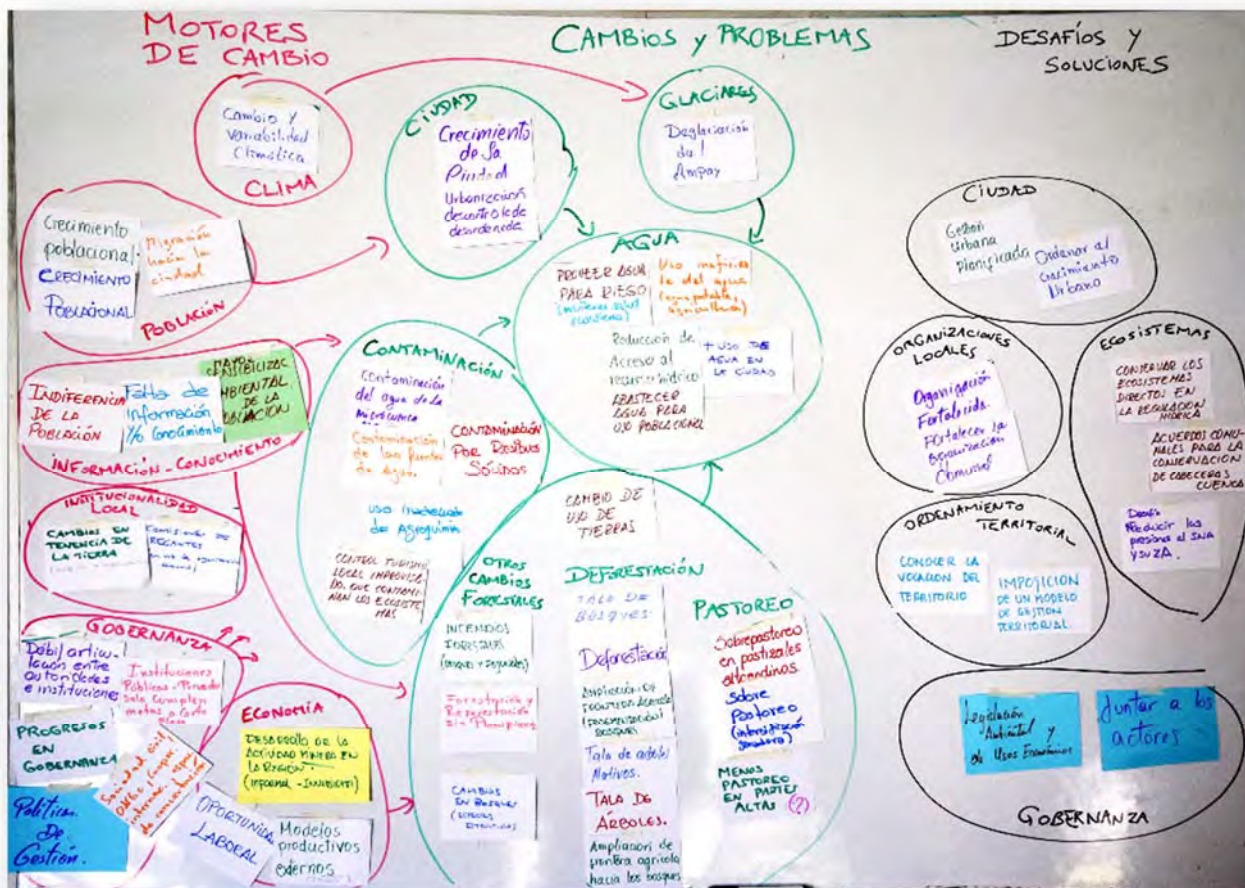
MOTORES DE CAMBIO

CAMBIOS Y PROBLEMAS

DESAFÍOS Y SOLUCIONES

Cambio y Variabilidad Climática

CLIMA

CIUDAD

Crecimiento de la Ciudad

Urbanización desorientada de desordenada

GLACIARES

Deglaciación del Ampay

Crecimiento poblacional

Migración hacia la ciudad

CRECIMIENTO POBLACIONAL

POBLACIÓN

AGUA

PROVEER AGUA PARA RIEGO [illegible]

Uso ineficiente del agua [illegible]

Reducción de Acceso al recurso hídrico

+ USO DE AGUA EN LA CIUDAD

ABASTECER AGUA PARA USO POBLACIONAL

CONTAMINACIÓN

Contaminación del agua de la microcuenca

Contaminación de las fuentes de agua.

CONTAMINACIÓN POR RESIDUOS SÓLIDOS

Uso inadecuado de Agroquímicos

CONTROL TURISMO LOCAL IMPROVISADO, QUE CONTAMINAN LOS ECOSISTEMAS

INDIFERENCIA DE LA POBLACIÓN

Falta de Información y/o Conocimiento

FALTA DE SENSIBILIZACIÓN AMBIENTAL DE LA POBLACIÓN

INFORMACIÓN - CONOCIMIENTO

INSTITUCIONALIDAD LOCAL

CAMBIOS EN TENENCIA DE LA TIERRA

Comisiones de Regantes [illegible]

GOBERNANZA

Débil articulación entre autoridades e instituciones

Instituciones Públicas - Privadas sin complementar metas y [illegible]

PROGRESOS EN GOBERNANZA

Sociedad civil ONGs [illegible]

Políticas De Gestión.

ECONOMÍA

DESARROLLO DE LA ACTIVIDAD MINERA EN LA REGIÓN (INFORMAL - INMINENTE)

OPORTUNIDAD LABORAL

Modelos productivos externos

CAMBIO DE USO DE TIERRAS

OTROS CAMBIOS FORESTALES

INCENDIOS FORESTALES (bosques y pajonales)

Forestación y Reforestación c/ Pinos

CAMBIOS EN BOSQUES (ESPECIES EXÓTICAS)

DEFORESTACIÓN

TALA DE BOSQUES

Deforestación

AMPLIACIÓN DE FRONTERA AGRÍCOLA (DEFORESTACIÓN DE BOSQUES)

Tala de árboles Nativos.

TALA DE ÁRBOLES

Ampliación de frontera agrícola hacia los bosques

PASTOREO

Sobrepastoreo en pastizales altoandinos

Sobre Pastoreo (intensificación ganadero)

MENOS PASTOREO EN PARTES ALTAS (?)

CIUDAD

Gestión Urbana Planificada

Ordenar el crecimiento Urbano

ORGANIZACIONES LOCALES

Organización Fortalecida.

Fortalecer la Organización Comunal

ECOSISTEMAS

CONSERVAR LOS ECOSISTEMAS DIRECTOS EN LA REGULACIÓN HÍDRICA

ACUERDOS COMUNALES PARA LA CONSERVACIÓN DE CABECERAS DE CUENCA

Desafío Reducir las presiones al SNA y su ZA.

ORDENAMIENTO TERRITORIAL

CONOCER LA VOCACIÓN DEL TERRITORIO

IMPOSICIÓN DE UN MODELO DE GESTIÓN TERRITORIAL.

Legislación Ambiental y de Usos Económicos

Juntar a los actores

GOBERNANZA